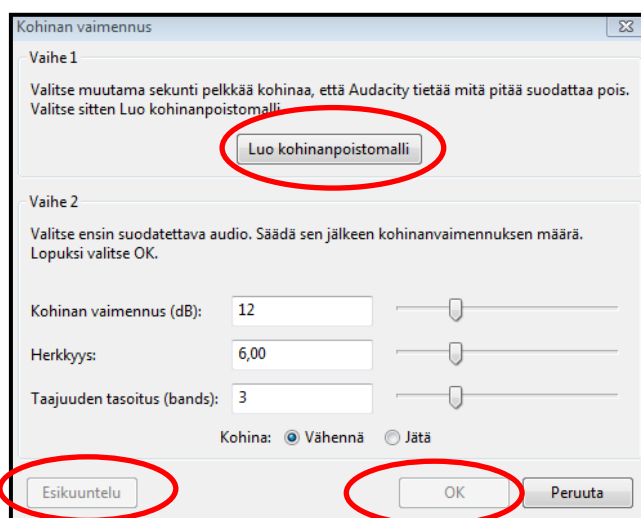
Kohinan vaimennus

Vaihe 1

Valitse muutama sekunti pelkkää kohinaa, että Audacity tietää mitä pitää suodattaa pois. Valitse sitten Luo kohinanpoistomalli.

Luo kohinanpoistomalli

Vaihe 2

Valitse ensin suodatettava audio. Säädä sen jälkeen kohinanvaimennuksen määrä. Lopuksi valitse OK.

Kohinan vaimennus (dB): 12

Herkkyys: 6,00

Taajuuden tasoitus (bands): 3

Kohina: Vähennä Jätä

Esikuuntelu

OK

Peruuta